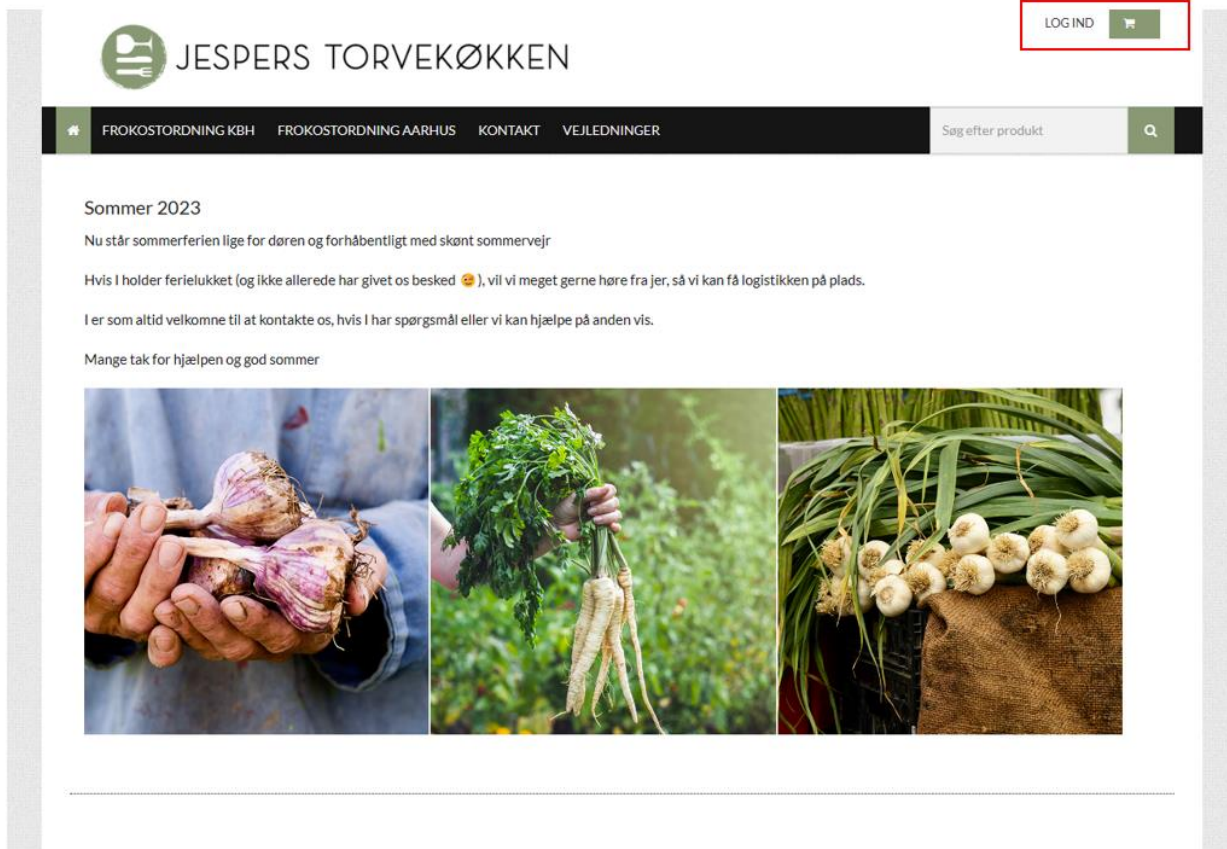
LOG IND

JESPERS TORVEKØKKEN

FROKOSTORDNING KBH FROKOSTORDNING AARHUS KONTAKT VEJLEDNINGER

Søg efter produkt

Sommer 2023

Nu står sommerferien lige for døren og forhåbentligt med skønt sommervejr

Hvis I holder ferielukket (og ikke allerede har givet os besked 😉), vil vi meget gerne høre fra jer, så vi kan få logistikken på plads.

I er som altid velkomne til at kontakte os, hvis I har spørgsmål eller vi kan hjælpe på anden vis.

Mange tak for hjælpen og god sommer